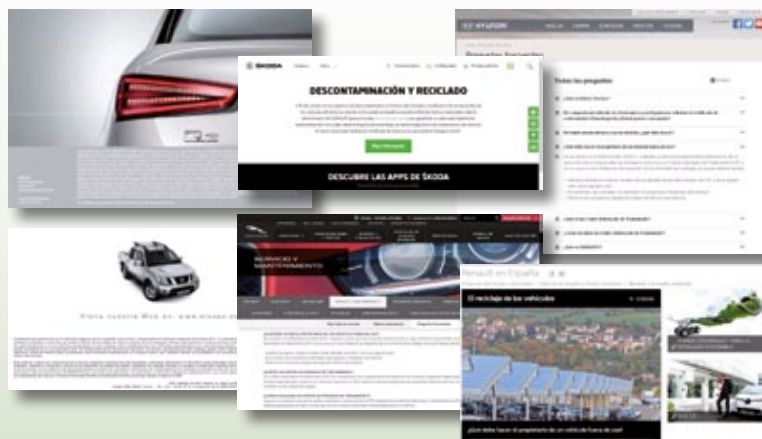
ŠKODA

DESCONTAMINACIÓN Y RECICLADO

DESCUBRE LAS APPS DE ŠKODA

HYUNDAI

Todas las preguntas

Visita nuestra Web en: www.nissan.com

Renault en España

El reciclaje de los vehículos

¿Qué debe hacer el propietario de un vehículo fuera de uso?

SERVICIO Y MANTENIMIENTO